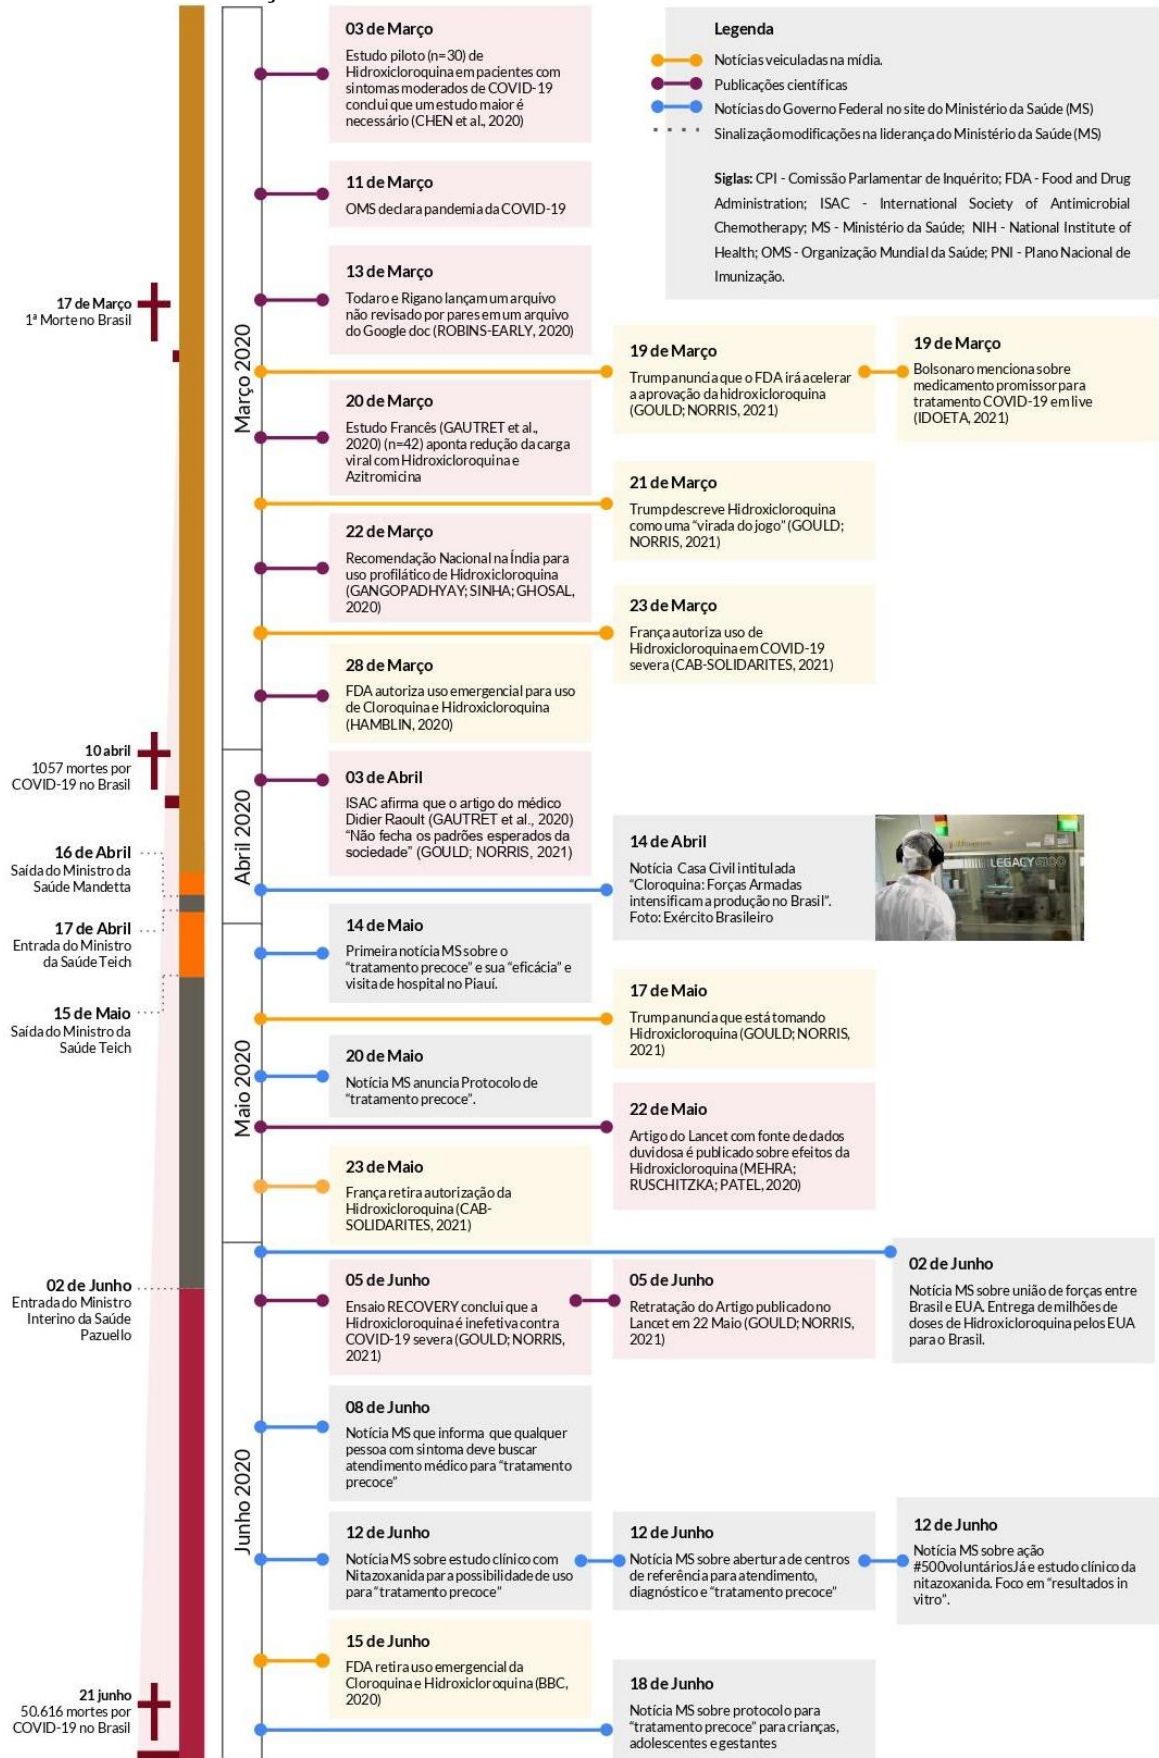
Legenda
Notícias veiculadas na mídia.
Publicações científicas
Notícias do Governo Federal no site do Ministério da Saúde (MS)
Sinalização modificações na liderança do Ministério da Saúde (MS)

Siglas: CPI - Comissão Parlamentar de Inquérito; FDA - Food and Drug Administration; ISAC - International Society of Antimicrobial Chemotherapy; MS - Ministério da Saúde; NIH - National Institute of Health; OMS - Organização Mundial da Saúde; PNI - Plano Nacional de Imunização.

17 de Março
1ª Morte no Brasil

10 abril
1057 mortes por COVID-19 no Brasil

16 de Abril
Saída do Ministro da Saúde Mandetta

17 de Abril
Entrada do Ministro da Saúde Teich

15 de Maio
Saída do Ministro da Saúde Teich

02 de Junho
Entrada do Ministro Interino da Saúde Pazuello

21 junho
50.616 mortes por COVID-19 no Brasil

Março 2020

03 de Março
Estudo piloto (n=30) de Hidroxicloroquina em pacientes com sintomas moderados de COVID-19 conclui que um estudo maior é necessário (CHEN et al., 2020)

11 de Março
OMS declara pandemia da COVID-19

13 de Março
Todaro e Rigano lançam um arquivo não revisado por pares em um arquivo do Google doc (ROBINS-EARLY, 2020)

19 de Março
Trump anuncia que o FDA irá acelerar a aprovação da hidroxicloroquina (GOULD; NORRIS, 2021)

19 de Março
Bolsonaro menciona sobre medicamento promissor para tratamento COVID-19 em live (IDOETA, 2021)

20 de Março
Estudo Francês (GAUTRET et al., 2020) (n=42) aponta redução da carga viral com Hidroxicloroquina e Azitromicina

21 de Março
Trump descreve Hidroxicloroquina como uma "virada do jogo" (GOULD; NORRIS, 2021)

22 de Março
Recomendação Nacional na Índia para uso profilático de Hidroxicloroquina (GANGOPADHYAY; SINHA; GHOSAL, 2020)

23 de Março
França autoriza uso de Hidroxicloroquina em COVID-19 severa (CAB-SOLIDARITES, 2021)

28 de Março
FDA autoriza uso emergencial para uso de Cloroquina e Hidroxicloroquina (HAMBLIN, 2020)

Abril 2020

03 de Abril
ISAC afirma que o artigo do médico Didier Raoult (GAUTRET et al., 2020) "Não fecha os padrões esperados da sociedade" (GOULD; NORRIS, 2021)

14 de Abril
Notícia Casa Civil intitulada "Cloroquina: Forças Armadas intensificam a produção no Brasil". Foto: Exército Brasileiro

LEGACY

Maio 2020

14 de Maio
Primeira notícia MS sobre o "tratamento precoce" e sua "eficácia" e visita de hospital no Piauí.

17 de Maio
Trump anuncia que está tomando Hidroxicloroquina (GOULD; NORRIS, 2021)

20 de Maio
Notícia MS anuncia Protocolo de "tratamento precoce".

22 de Maio
Artigo do Lancet com fonte de dados duvidosa é publicado sobre efeitos da Hidroxicloroquina (MEHRA; RUSCHITZKA; PATEL, 2020)

23 de Maio
França retira autorização da Hidroxicloroquina (CAB-SOLIDARITES, 2021)

Junho 2020

02 de Junho
Notícia MS sobre união de forças entre Brasil e EUA. Entrega de milhões de doses de Hidroxicloroquina pelos EUA para o Brasil.

05 de Junho
Ensaio RECOVERY conclui que a Hidroxicloroquina é inefetiva contra COVID-19 severa (GOULD; NORRIS, 2021)

05 de Junho
Retratação do Artigo publicado no Lancet em 22 Maio (GOULD; NORRIS, 2021)

08 de Junho
Notícia MS que informa que qualquer pessoa com sintoma deve buscar atendimento médico para "tratamento precoce"

12 de Junho
Notícia MS sobre estudo clínico com Nitazoxanida para possibilidade de uso para "tratamento precoce"

12 de Junho
Notícia MS sobre abertura de centros de referência para atendimento, diagnóstico e "tratamento precoce"

12 de Junho
Notícia MS sobre ação #500voluntáriosJá e estudo clínico da nitazoxanida. Foco em "resultados in vitro".

15 de Junho
FDA retira uso emergencial da Cloroquina e Hidroxicloroquina (BBC, 2020)

18 de Junho
Notícia MS sobre protocolo para "tratamento precoce" para crianças, adolescentes e gestantes